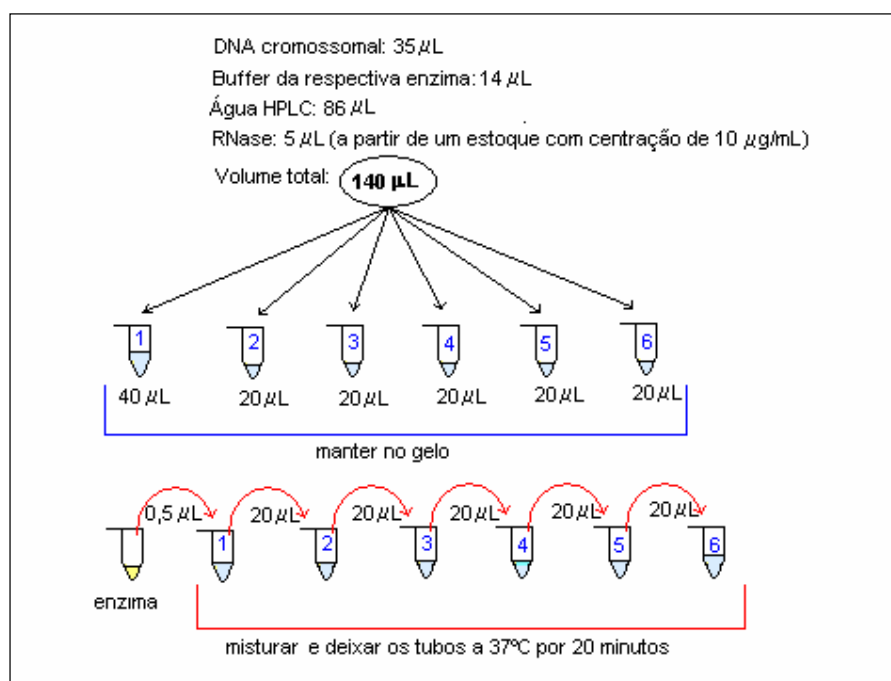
DNA cromossomal: 35 $\mu$L
Buffer da respectiva enzima: 14 $\mu$L
Água HPLC: 86 $\mu$L
RNase: 5 $\mu$L (a partir de um estoque com centração de 10 $\mu$g/mL)
Volume total: 140 $\mu$L

1 2 3 4 5 6
40 $\mu$L 20 $\mu$L 20 $\mu$L 20 $\mu$L 20 $\mu$L 20 $\mu$L

manter no gelo

0,5 $\mu$L 20 $\mu$L 20 $\mu$L 20 $\mu$L 20 $\mu$L 20 $\mu$L
enzima 1 2 3 4 5 6

misturar e deixar os tubos a 37ºC por 20 minutos